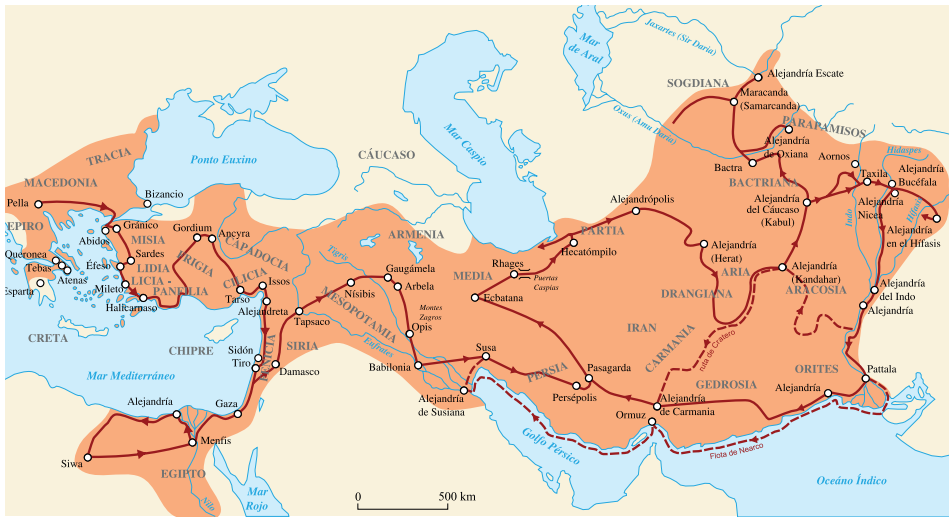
Mar de Aral
Jaxartes (Sir Daria)
SOGDIANA
Alejandría Escate
Maracanda (Samarcanda)
Oxus (Amu Daria)
PARAPAMISOS
Alejandría de Oxiana
Bactra
BACTRIANA
Aornos
Hidaspes
Taxila
Alejandría Bucéfala
Alejandría del Cáucaso (Kabul)
Alejandría Nicea
Alejandría en el Hifasis
Hifasis
Indo
Mar Caspio
CÁUCASO
Ponto Euxino
TRACIA
MACEDONIA
Pella
Bizancio
EPIRO
Gránico
Abidos
MISIA
Gordium
Ancyra
CAPADOCIA
FRIGIA
Queronea
Tebas
Atenas
Éfeso
Sardes
LIDIA
LICIA
PANFILIA
Mileto
Halicarnaso
Esparta
CILICIA
Tarso
Issos
Alejandreta
ARMENIA
Tigris
Nísibis
Gaugámela
Arbela
MESOPOTAMIA
Tapsaco
Éufrates
Montes Zagros
Opis
MEDIA
Rhages
Puertas Caspias
Ecbatana
Hecatómpilo
PARTIA
Alejandrópolis
Alejandría (Herat)
ARIA
Alejandría (Kandahar)
ARACOSIA
DRANGIANA
IRAN
CARMANIA
ruta de Crátero
Alejandría del Indo
Alejandría
CRETA
CHIPRE
Sidón
Tiro
SIRIA
Damasco
Babilonia
Susa
PERSIA
Pasagarda
Persépolis
Alejandría de Susiana
Alejandría de Carmania
Ormuz
GEDROSIA
ORITES
Alejandría
Pattala
Mar Mediterráneo
Alejandría
Gaza
Menfis
Siwa
EGIPTO
Nilo
Mar Rojo
Golfo Pérsico
Flota de Nearco
Océano Índico
0
500 km